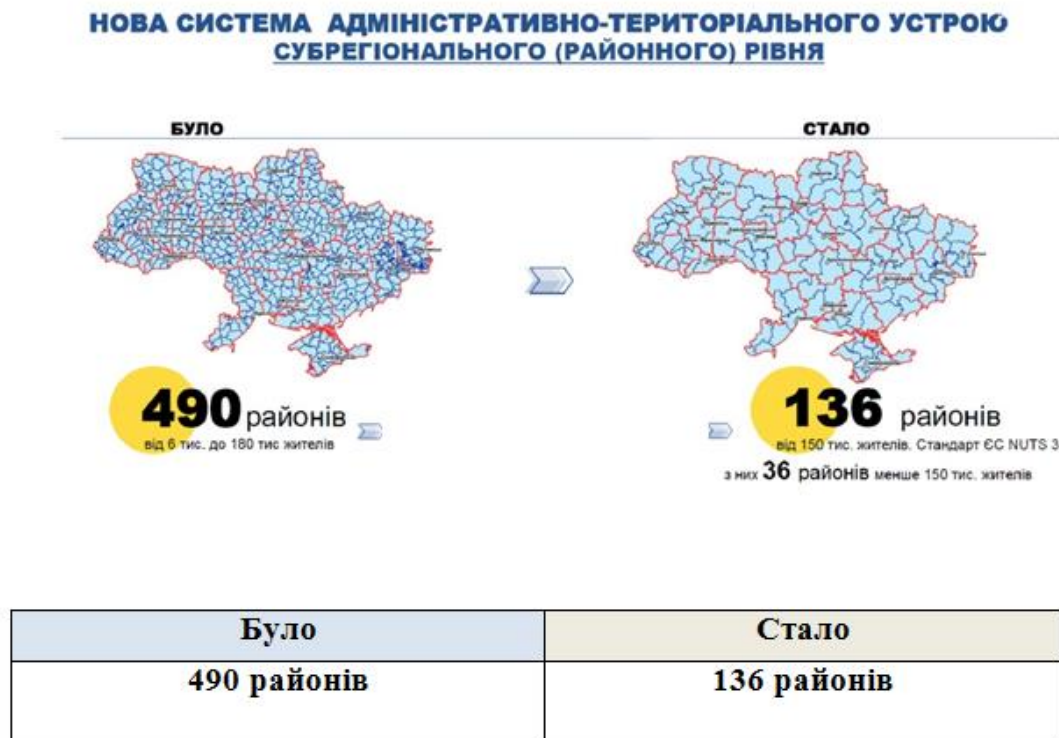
НОВА СИСТЕМА АДМІНІСТРАТИВНО-ТЕРИТОРІАЛЬНОГО УСТРОЮ
СУБРЕГІОНАЛЬНОГО (РАЙОННОГО) РІВНЯ

БУЛО

СТАЛО

490 районів
від 6 тис. до 180 тис жителів

136 районів
від 150 тис. жителів. Стандарт ЄС NUTS 3
з них 36 районів менше 150 тис. жителів

| Було | Стало |
|---|---|
| 490 районів | 136 районів |